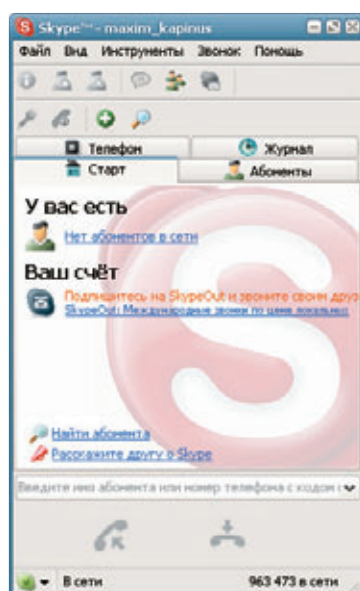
Skype™ - maxim_kapinus

Файл Вид Инструменты Звонок Помощь

Телефон
Журнал
Старт
Абоненты

У вас есть

Нет абонентов в сети

Ваш счёт

Подпишитесь на SkypeOut и звоните своим дру
SkypeOut: Международные звонки по цене локальных

Найти абонента
Расскажите другу о Skype

Введите имя абонента или номер телефона с кодом с

В сети
963 473 в сети